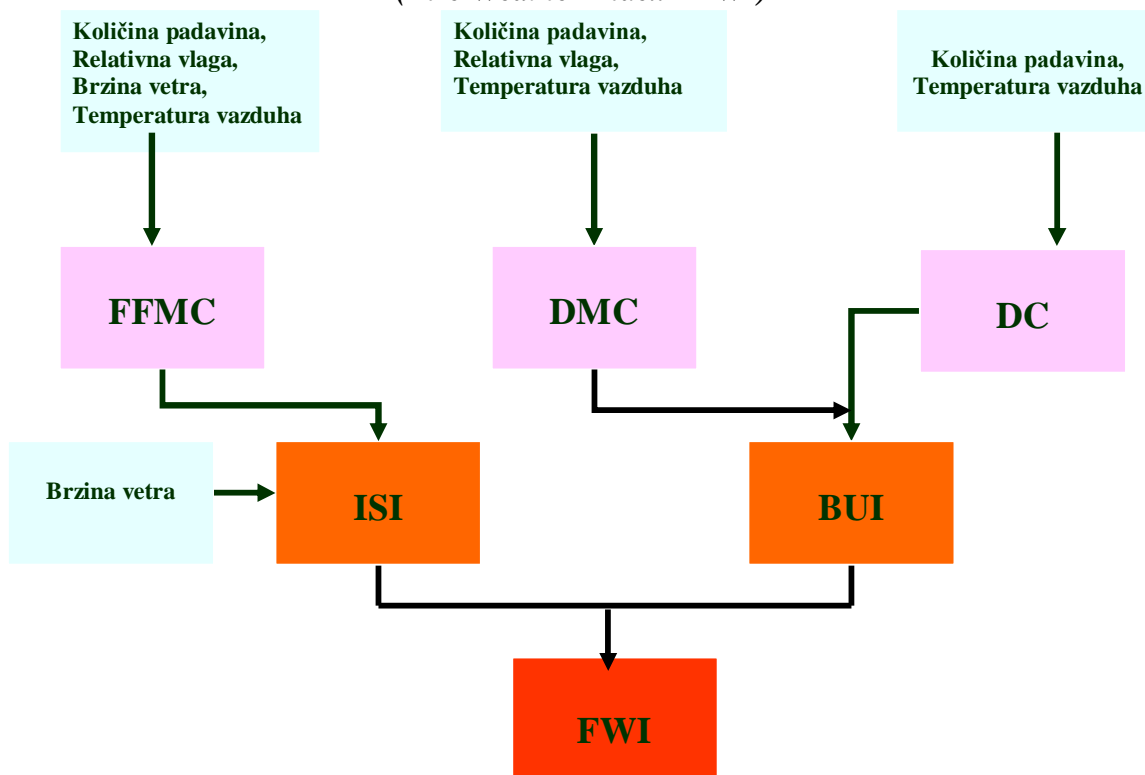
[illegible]

Količina padavina,
Relativna vlaga,
Brzina vetra,
Temperatura vazduha

Količina padavina,
Relativna vlaga,
Temperatura vazduha

Količina padavina,
Temperatura vazduha

FFMC

DMC

DC

Brzina vetra

ISI

BUI

FWI